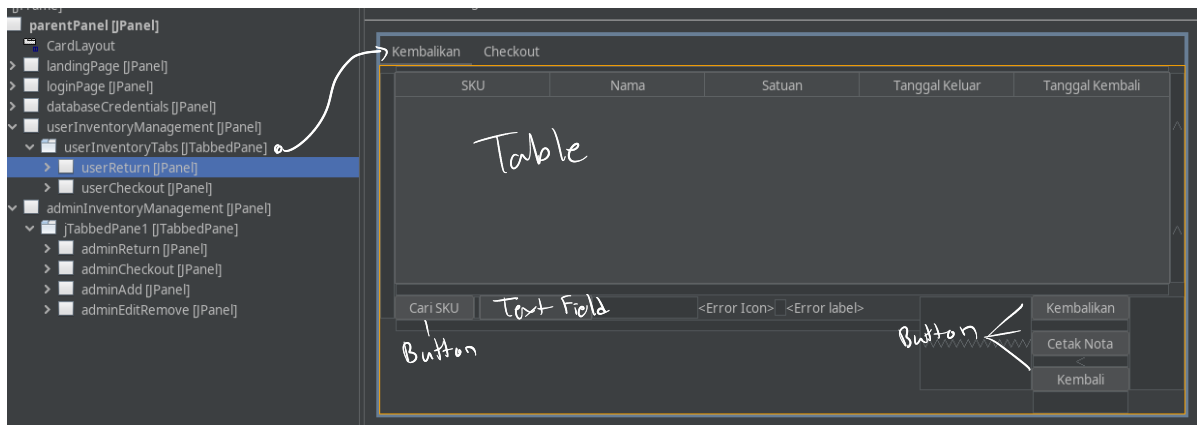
[JFrame]
parentPanel [JPanel]
CardLayout
landingPage [JPanel]
loginPage [JPanel]
databaseCredentials [JPanel]
userInventoryManagement [JPanel]
userInventoryTabs [JTabbedPane]
userReturn [JPanel]
userCheckout [JPanel]
adminInventoryManagement [JPanel]
jTabbedPane1 [JTabbedPane]
adminReturn [JPanel]
adminCheckout [JPanel]
adminAdd [JPanel]
adminEditRemove [JPanel]

Kembalikan Checkout

| SKU | Nama | Satuan | Tanggal Keluar | Tanggal Kembali |
|---|---|---|---|---|

Table

Cari SKU
Text Field
<Error Icon> <Error label>
Button
Button
Kembalikan
Cetak Nota
Kembali